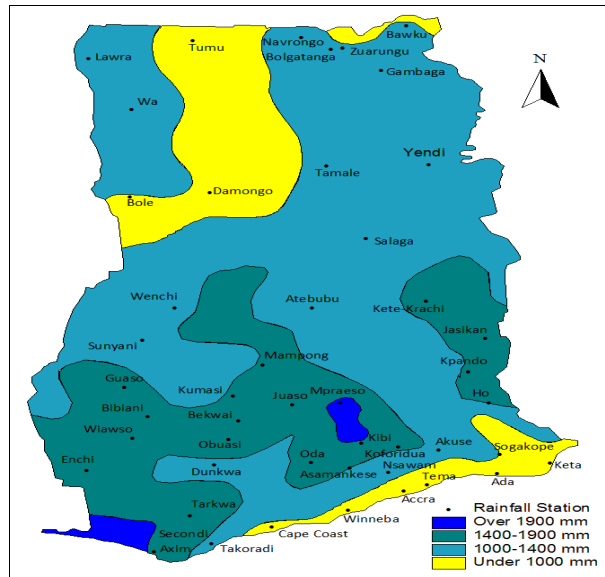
N

Tumu
Navrongo
Bawku
Lawra
Zuarungu
Bolgatanga
Gambaga
Wa
Yendi
Tamale
Bole
Damongo
Salaga
Wenchi
Atebubu
Kete-Krachi
Jasikan
Sunyani
Mampong
Kpando
Guaso
Kumasi
Mpraeso
Juaso
Ho
Biblani
Bekwai
Wiawso
Obuasi
Kibi
Akuse
Sogakope
Enchi
Oda
Koforidua
Dunkwa
Asamankese
Nsawam
Keta
Tema
Ada
Accra
Tarkwa
Winneba
Secondi
Cape Coast
Axim
Takoradi

Rainfall Station
Over 1900 mm
1400-1900 mm
1000-1400 mm
Under 1000 mm